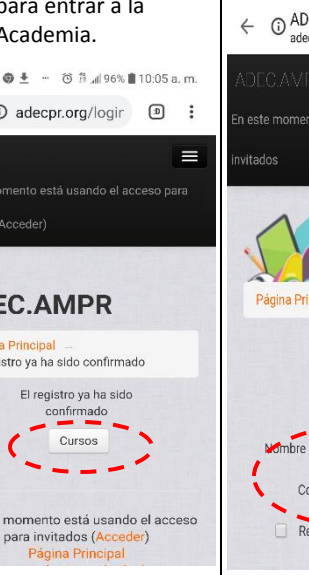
para entrar a la Academia.

96% 10:05 a. m.

adecpr.org/login

momento está usando el acceso para

Acceder)

EC.AMPR

a Principal →

stro ya ha sido confirmado

El registro ya ha sido confirmado

Cursos

momento está usando el acceso para invitados (Acceder)

Página Principal

AD

adec

ADEC.AMP

En este momento

invitados

Página Pri

Nombre

Co

Re